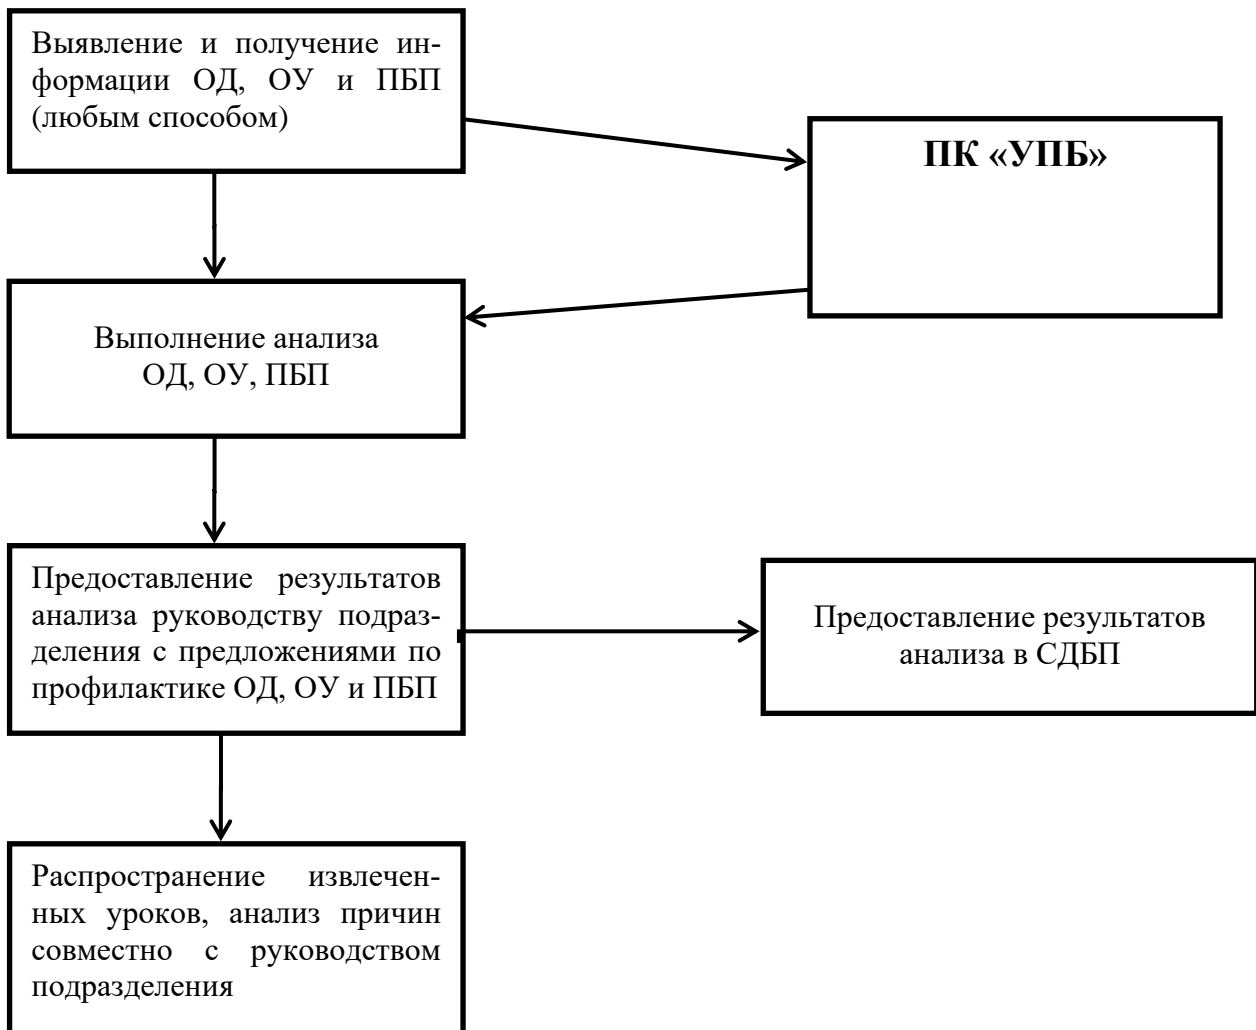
Выявление и получение информации ОД, ОУ и ПБП (любым способом)

ПК «УПБ»

Выполнение анализа ОД, ОУ, ПБП

Предоставление результатов анализа руководству подразделения с предложениями по профилактике ОД, ОУ и ПБП

Предоставление результатов анализа в СДБП

Распространение извлеченных уроков, анализ причин совместно с руководством подразделения